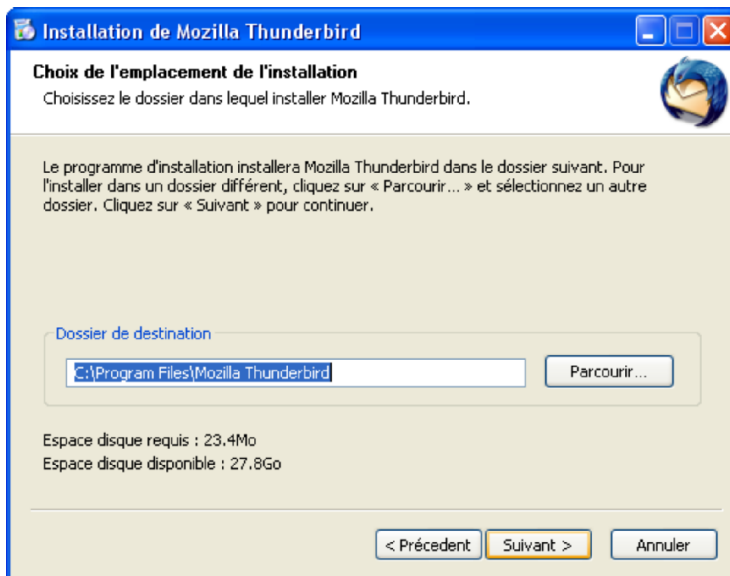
Installation de Mozilla Thunderbird

Choix de l'emplacement de l'installation

Choisissez le dossier dans lequel installer Mozilla Thunderbird.

Le programme d'installation installera Mozilla Thunderbird dans le dossier suivant. Pour l'installer dans un dossier différent, cliquez sur « Parcourir... » et sélectionnez un autre dossier. Cliquez sur « Suivant » pour continuer.

Dossier de destination

C:\Program Files\Mozilla Thunderbird

Parcourir...

Espace disque requis : 23.4Mo
Espace disque disponible : 27.8Go

< Précedent
Suivant >
Annuler